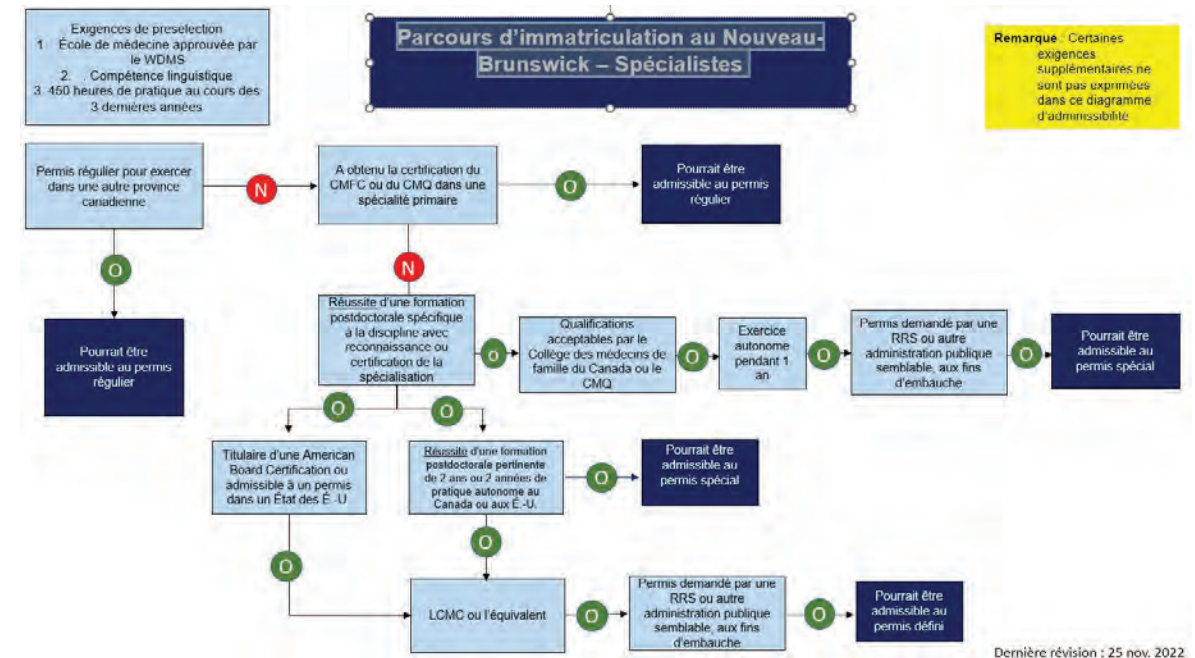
Exigences de preselection
1. École de médecine approuvée par le WDMS
2. Compétence linguistique
3. 450 heures de pratique au cours des 3 dernières années

Parcours d'immatriculation au Nouveau-Brunswick – Spécialistes

Remarque : Certaines exigences supplémentaires ne sont pas exprimées dans ce diagramme d'admissibilité

Permis régulier pour exercer dans une autre province canadienne

N

A obtenu la certification du CMFC ou du CMQ dans une spécialité primaire

O

Pourrait être admissible au permis régulier

O

N

Pourrait être admissible au permis régulier

Réussite d'une formation postdoctorale spécifique à la discipline avec reconnaissance ou certification de la spécialisation

O

Qualifications acceptables par le Collège des médecins de famille du Canada ou le CMQ

O

Exercice autonome pendant 1 an

O

Permis demandé par une RRS ou autre administration publique semblable, aux fins d'embauche

O

Pourrait être admissible au permis spécial

O

O

Titulaire d'une American Board Certification ou admissible à un permis dans un État des É.-U.

Réussite d'une formation postdoctorale pertinente de 2 ans ou 2 années de pratique autonome au Canada ou aux É.-U.

O

Pourrait être admissible au permis spécial

O

O

LCMC ou l'équivalent

O

Permis demandé par une RRS ou autre administration publique semblable, aux fins d'embauche

O

Pourrait être admissible au permis défini

Dernière révision : 25 nov. 2022